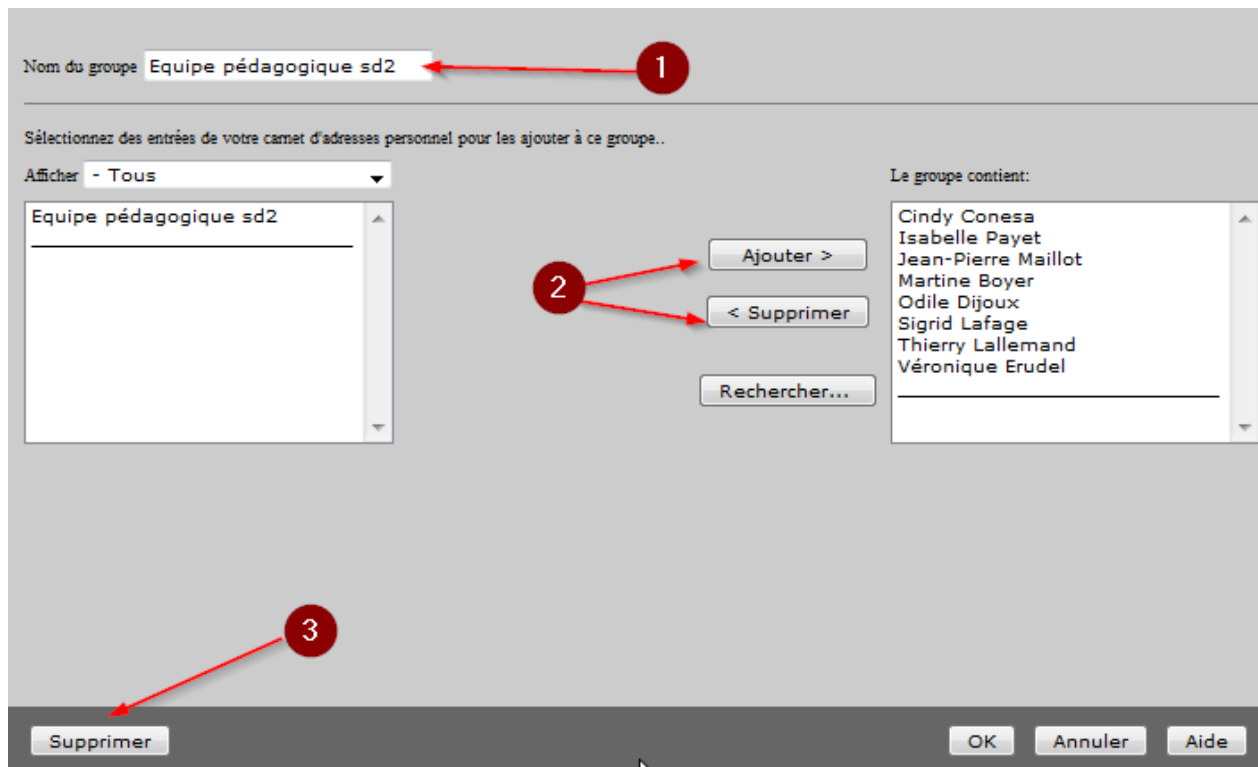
Nom du groupe Equipe pédagogique sd2

1

Sélectionnez des entrées de votre carnet d'adresses personnel pour les ajouter à ce groupe..

Afficher - Tous

Equipe pédagogique sd2

Ajouter >

2

< Supprimer

Rechercher...

Le groupe contient:

Cindy Conesa
Isabelle Payet
Jean-Pierre Maillot
Martine Boyer
Odile Dijoux
Sigrid Lafage
Thierry Lallemand
Véronique Erudel

3

Supprimer

OK

Annuler

Aide